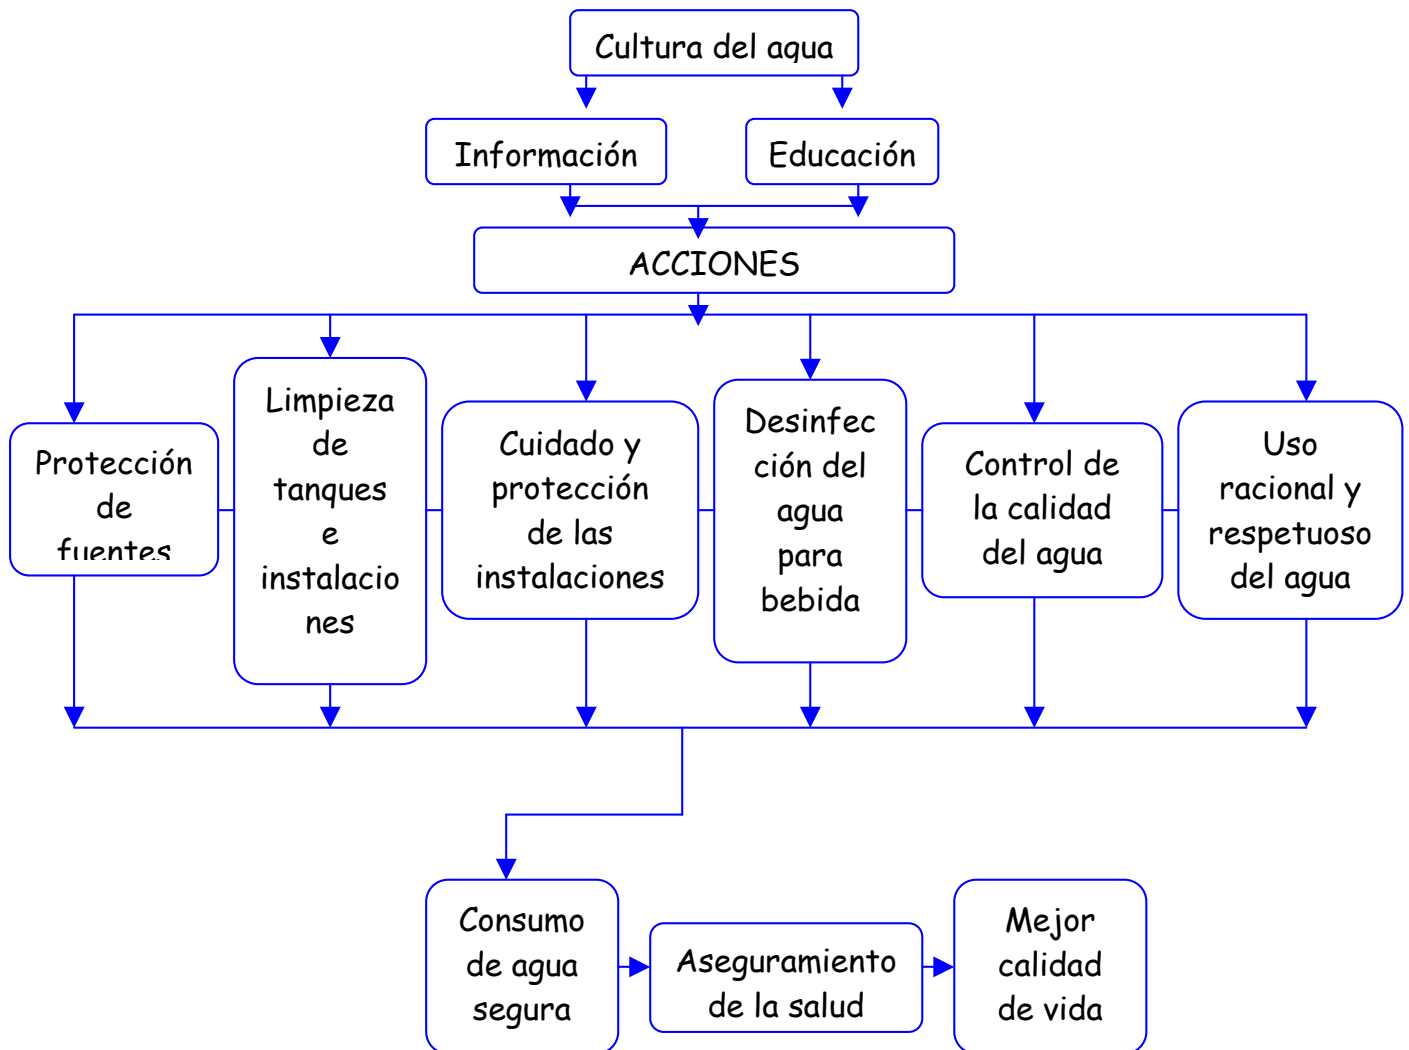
Cultura del agua

Información

Educación

ACCIONES

Protección de fuentes

Limpieza de tanques e instalacio nes

Cuidado y protección de las instalaciones

Desinfec ción del agua para bebida

Control de la calidad del agua

Uso racional y respetuoso del agua

Consumo de agua segura

Aseguramiento de la salud

Mejor calidad de vida